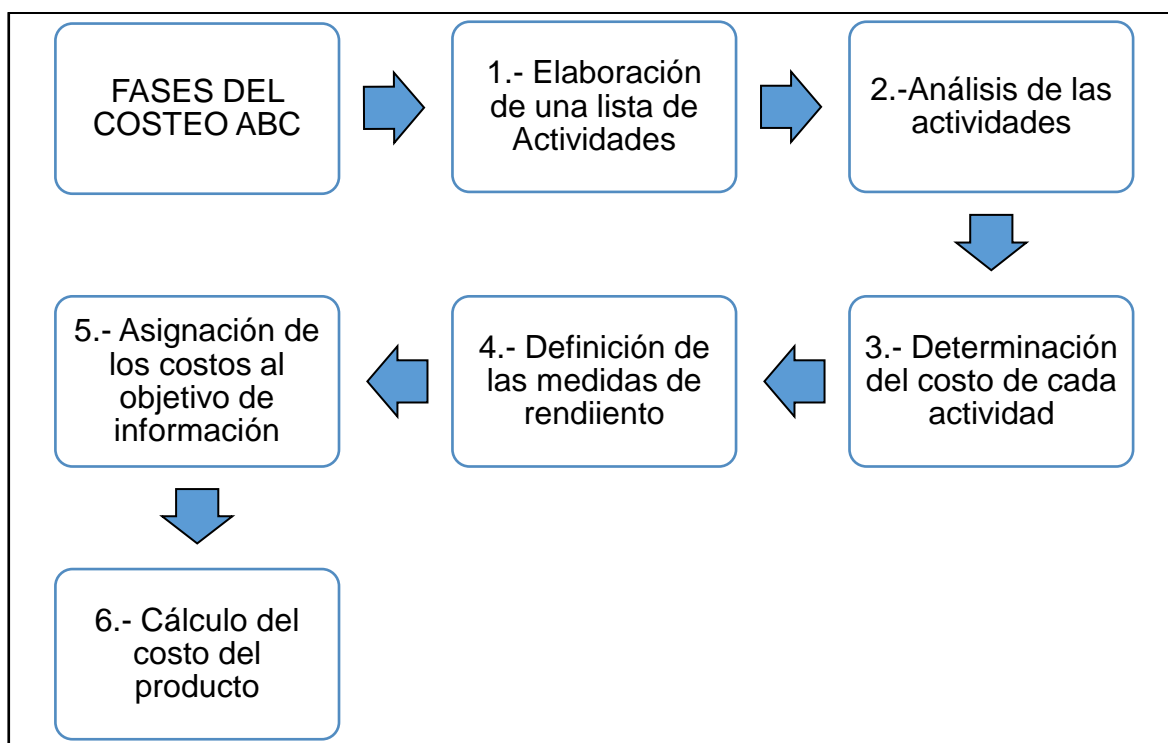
FASES DEL COSTEO ABC

1.- Elaboración de una lista de Actividades

2.-Análisis de las actividades

3.- Determinación del costo de cada actividad

4.- Definición de las medidas de rendiiento

5.- Asignación de los costos al objetivo de información

6.- Cálculo del costo del producto